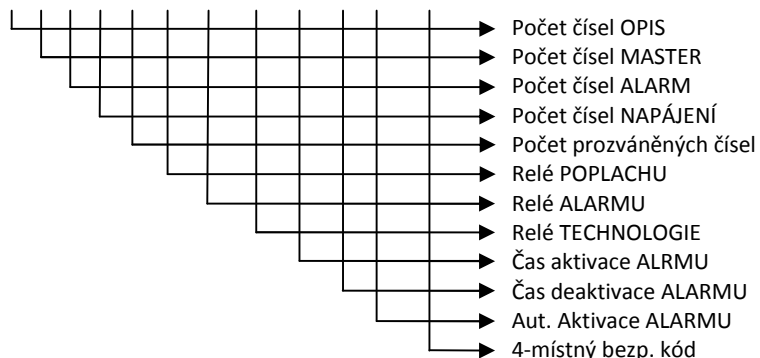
Počet čísel OPIS
Počet čísel MASTER
Počet čísel ALARM
Počet čísel NAPÁJENÍ
Počet prozváněných čísel
Relé POPLACHU
Relé ALARMU
Relé TECHNOLOGIE
Čas aktivace ALRMU
Čas deaktivace ALARMU
Aut. Aktivace ALARMU
4-místný bezp. kód